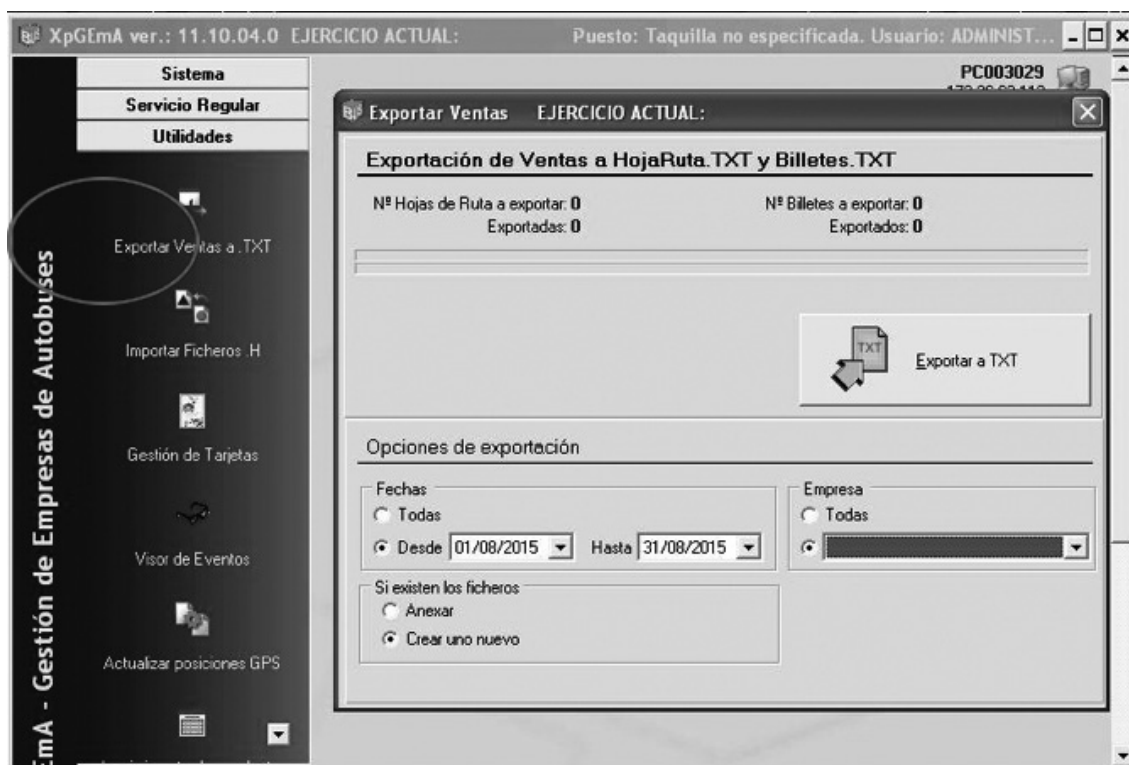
XpGEmA ver.: 11.10.04.0 EJERCICIO ACTUAL: Puesto: Taquilla no especificada. Usuario: ADMINIST...

Sistema
Servicio Regular
Utilidades

PC003029
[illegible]

Exportar Ventas EJERCICIO ACTUAL:

Exportación de Ventas a HojaRuta.TXT y Billetes.TXT

Nº Hojas de Ruta a exportar: 0
Exportadas: 0

Nº Billetes a exportar: 0
Exportados: 0

TXT
Exportar a TXT

Opciones de exportación

Fechas
Todas
Desde 01/08/2015 Hasta 31/08/2015

Empresa
Todas

Si existen los ficheros
Anexar
Crear uno nuevo

Exportar Ventas a .TXT
Importar Ficheros .H
Gestión de Tarjetas
Visor de Eventos
Actualizar posiciones GPS
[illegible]

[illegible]EmA - Gestión de Empresas de Autobuses